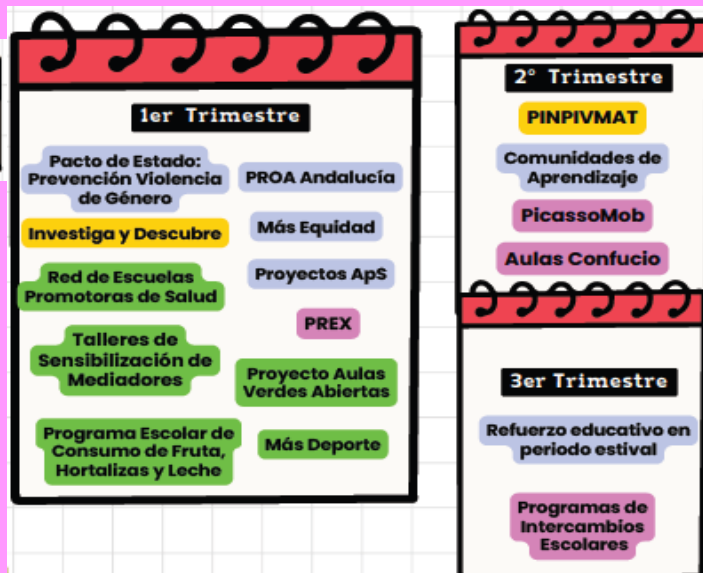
1er Trimestre

Pacto de Estado: Prevención Violencia de Género

PROA Andalucía

Investiga y Descubre

Más Equidad

Red de Escuelas Promotoras de Salud

Proyectos ApS

PREX

Talleres de Sensibilización de Mediadores

Proyecto Aulas Verdes Abiertas

Programa Escolar de Consumo de Fruta, Hortalizas y Leche

Más Deporte

2° Trimestre

PINPIVMAT

Comunidades de Aprendizaje

PicassoMob

Aulas Confucio

3er Trimestre

Refuerzo educativo en periodo estival

Programas de Intercambios Escolares